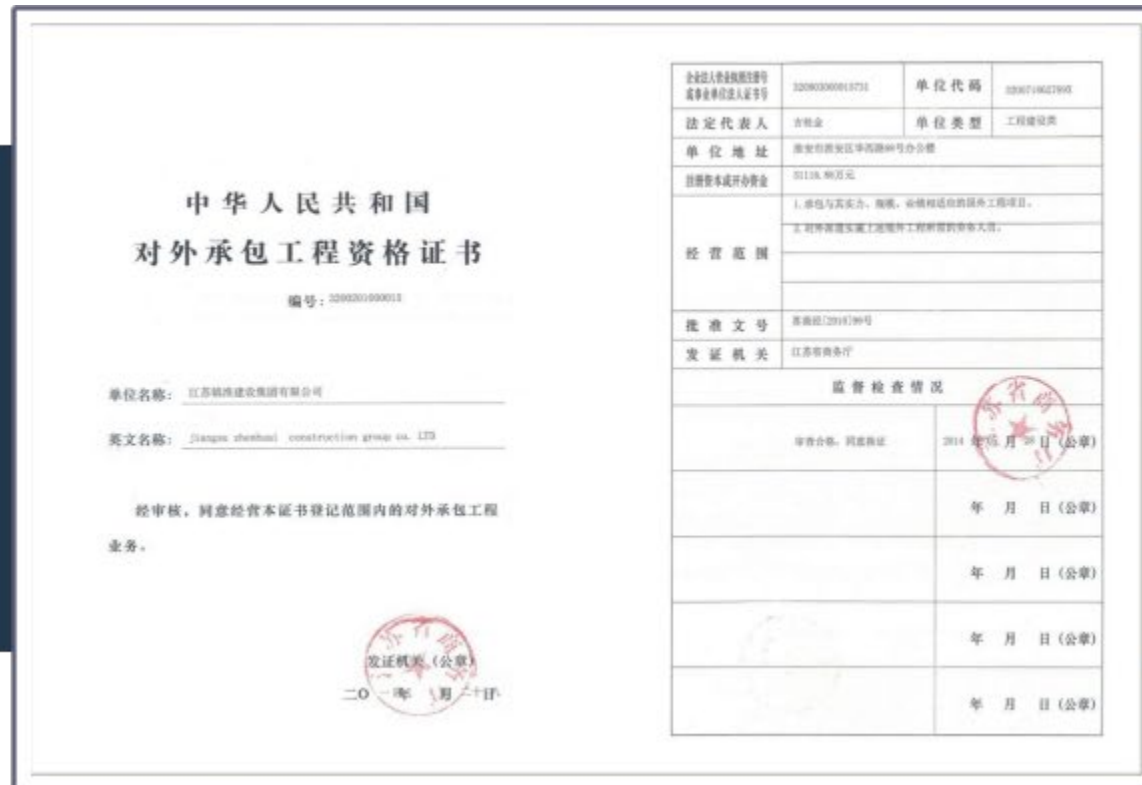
中华人民共和国
对外承包工程资格证书

编号：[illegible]

单位名称：江苏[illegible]建设集团有限公司

英文名称：jiangsu shenhuai construction group co. LTD

经审核，同意经营本证书登记范围内的对外承包工程业务。

发证机关（公章）
二〇一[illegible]年 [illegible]月二十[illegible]日

| 企业法人营业执照注册号或事业单位法人证书号 | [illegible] | 单位代码 | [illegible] |
|---|---|---|---|
| 法定代表人 | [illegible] | 单位类型 | 工程建设类 |
| 单位地址 | 淮安市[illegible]区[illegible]号办公楼 | | |
| 注册资本或开办资金 | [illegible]万元 | | |
| 经营范围 | 1.承包与其实力、规模、业绩相适应的国外工程项目。 2.对外派遣实施上述境外工程所需的劳务人员。 | | |
| 批准文号 | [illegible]〔2014〕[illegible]号 | | |
| 发证机关 | 江苏省商务厅 | | |
| 监督检查情况 | | | |
| 审查合格，同意换证 | 2014 年 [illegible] 月 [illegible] 日（公章） | | |
| | 年 月 日（公章） | | |
| | 年 月 日（公章） | | |
| | 年 月 日（公章） | | |
| | 年 月 日（公章） | | |